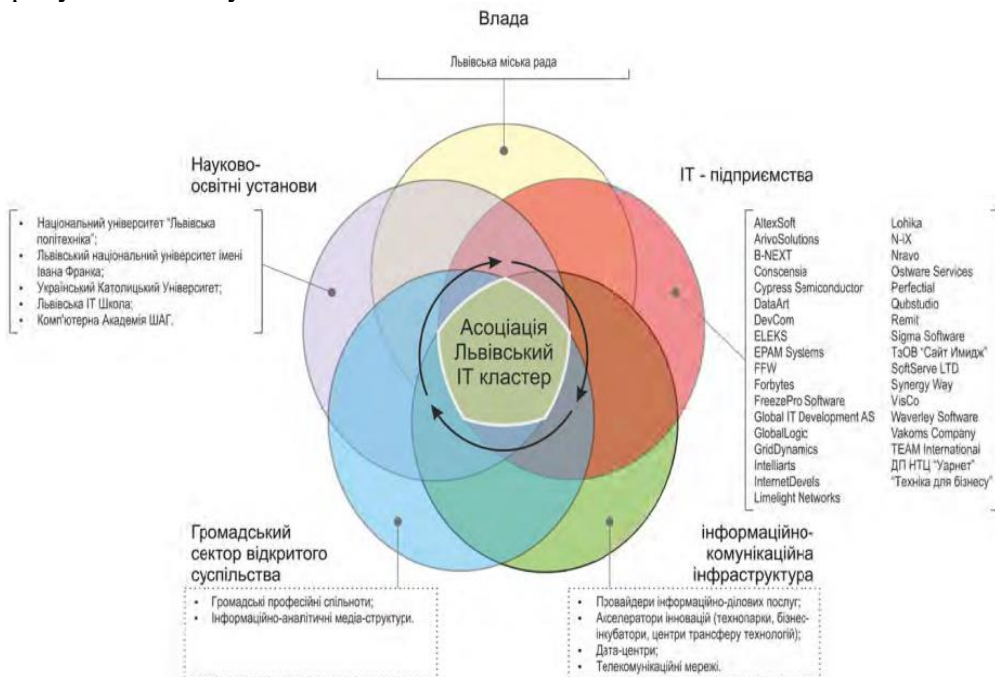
Влада

Львівська міська рада

Науково-освітні установи

- Національний університет "Львівська політехніка";
- Львівський національний університет імені Івана Франка;
- Український Католицький Університет;
- Львівська IT Школа;
- Комп'ютерна Академія ШАГ.

IT - підприємства

AltexSoft
ArivoSolutions
B-NEXT
Conscensia
Cypress Semiconductor
DataArt
DevCom
ELEKS
EPAM Systems
FFW
Forbytes
FreezePro Software
Global IT Development AS
GlobalLogic
GridDynamics
Intelliarts
InternetDevels
Limelight Networks

Lohika
N-iX
Nravo
Ostware Services
Perfectial
Qubstudio
Remit
Sigma Software
ТзОВ "Сайт Имидж"
SoftServe LTD
Synergy Way
VisCo
Waverley Software
Vakoms Company
TEAM International
ДП НТЦ "Уарнет"
"Техніка для бізнесу"

Асоціація Львівський IT кластер

Громадський сектор відкритого суспільства

- Громадські професійні спільноти;
- Інформаційно-аналітичні медіа-структури.

інформаційно-комунікаційна інфраструктура

- Провайдери інформаційно-ділових послуг;
- Акселератори інновацій (технопарки, бізнес-інкубатори, центри трансферу технологій);
- Дата-центри;
- Телекомунікаційні мережі.